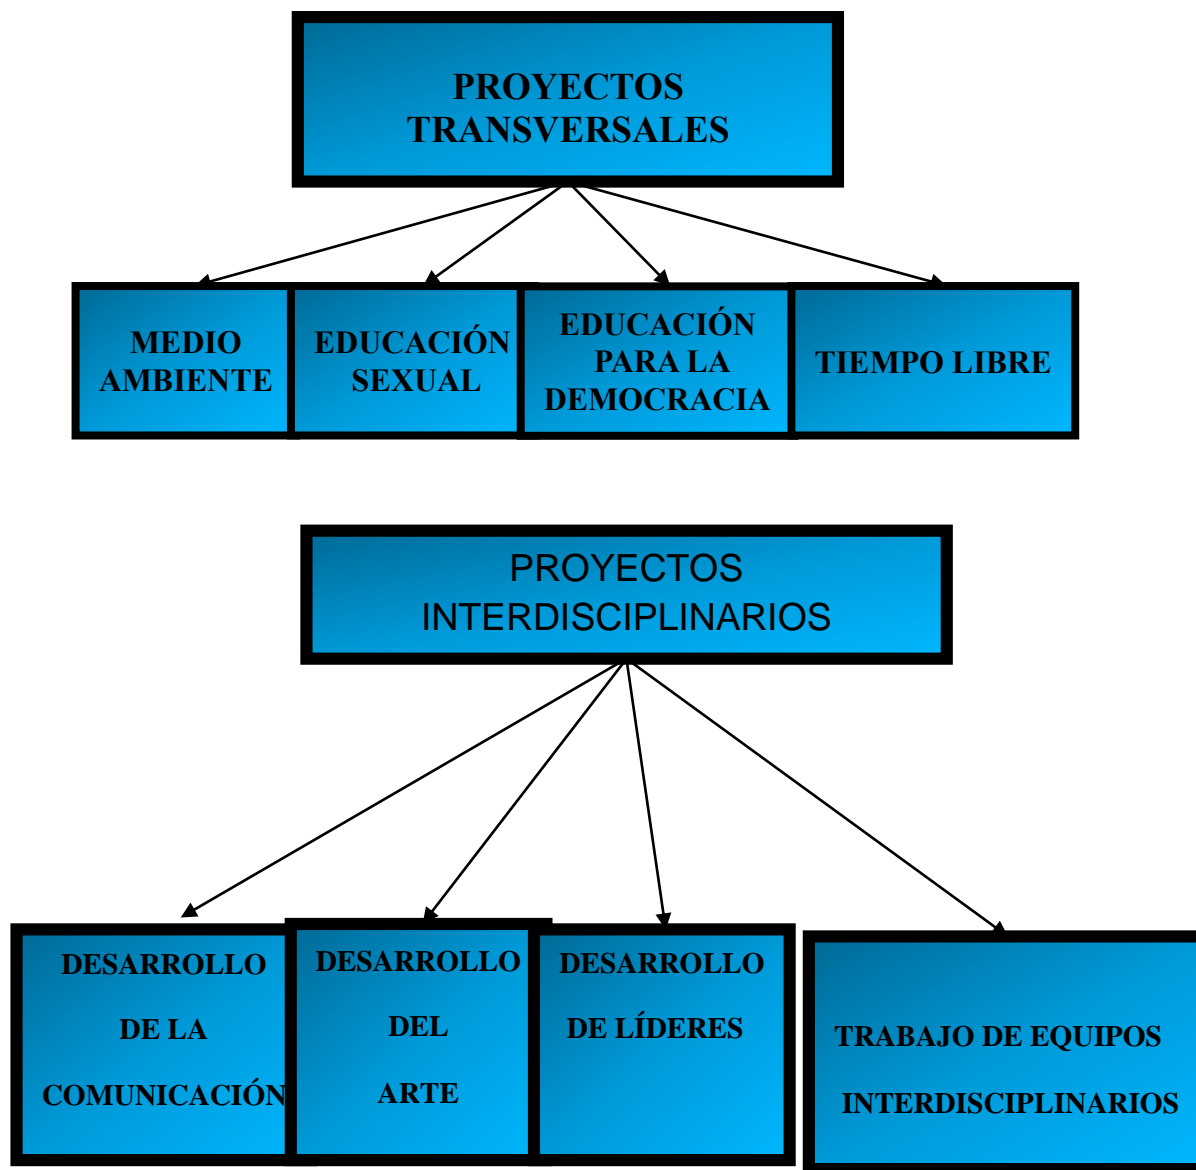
PROYECTOS TRANSVERSALES

MEDIO AMBIENTE

EDUCACIÓN SEXUAL

EDUCACIÓN PARA LA DEMOCRACIA

TIEMPO LIBRE

PROYECTOS INTERDISCIPLINARIOS

DESARROLLO DE LA COMUNICACIÓN

DESARROLLO DEL ARTE

DESARROLLO DE LÍDERES

TRABAJO DE EQUIPOS INTERDISCIPLINARIOS